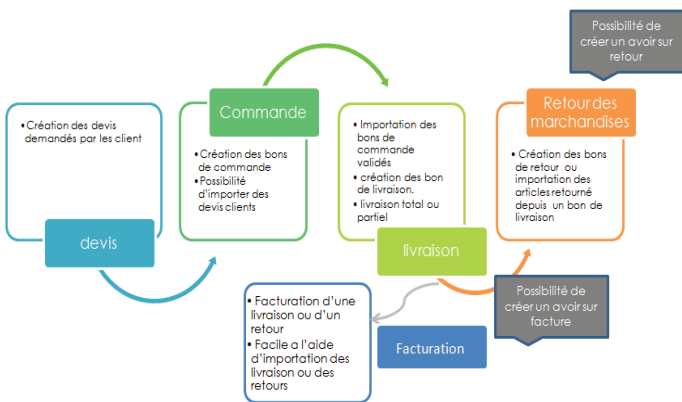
Possibilité de créer un avoir sur retour

•Création des devis demandés par les client

devis

Commande

•Création des bons de commande
•Possibilité d'importer des devis clients

•Importation des bons de commande validés
•création des bon de livraison.
•livraison total ou partiel

livraison

Retour des marchandises

•Création des bons de retour ou importation des articles retourné depuis un bon de livraison

Possibilité de créer un avoir sur facture

•Facturation d'une livraison ou d'un retour
•Facile a l'aide d'importation des livraison ou des retours

Facturation